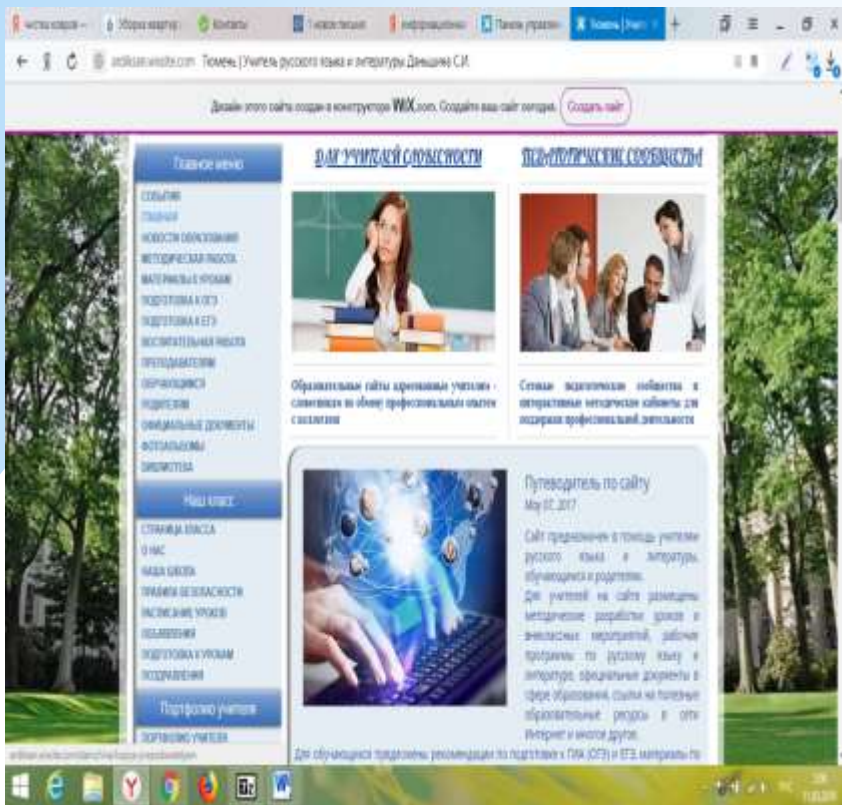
чистка ковров · | Уборка квартир | Контакты | 1 новое письмо | Информационн | Панель управл | Тюмень | Учит

sitename.wixsite.com Тюмень | Учитель русского языка и литературы Денщикова С.И.

Дизайн этого сайта создан в конструкторе WIX.com. Создайте ваш сайт сегодня. Создать сайт

Главное меню
СОБЫТИЯ
ГЛАВНАЯ
НОВОСТИ ОБРАЗОВАНИЯ
МЕТОДИЧЕСКАЯ РАБОТА
МАТЕРИАЛЫ К УРОКАМ
ПОДГОТОВКА К ОГЭ
ПОДГОТОВКА К ЕГЭ
ВОСПИТАТЕЛЬНАЯ РАБОТА
ПРЕПОДАВАТЕЛЯМ
ОБУЧАЮЩИМСЯ
РОДИТЕЛЯМ
ОФИЦИАЛЬНЫЕ ДОКУМЕНТЫ
ФОТОАЛЬБОМЫ
БИБЛИОТЕКА

Наш класс
СТРАНИЦА КЛАССА
О НАС
НАША ШКОЛА
ПРАВИЛА БЕЗОПАСНОСТИ
РАСПИСАНИЕ УРОКОВ
ОБЪЯВЛЕНИЯ
ПОДГОТОВКА К УРОКАМ
ПОЗДРАВЛЕНИЯ

Портфолио учителя
ПОРТФОЛИО УЧИТЕЛЯ

ДЛЯ УЧИТЕЛЕЙ СЛОВЕСНОСТИ

ПЕДАГОГИЧЕСКИЕ СООБЩЕСТВА

Образовательные сайты креативных учителей - слово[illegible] по обмену профессиональным опытом с коллегами

Сетевые педагогические сообщества и интерактивные методические кабинеты для поддержки профессиональной деятельности

Путеводитель по сайту
May 07, 2017

Сайт предназначен в помощь учителям русского языка и литературы, обучающимся и родителям.
Для учителей на сайте размещены методические разработки уроков и внеклассных мероприятий, рабочие программы по русскому языку и литературе, официальные документы в сфере образования, ссылки на полезные образовательные ресурсы в сети Интернет и многое другое.
Для обучающихся предложены рекомендации по подготовке к ГИА (ОГЭ) и ЕГЭ, материалы по